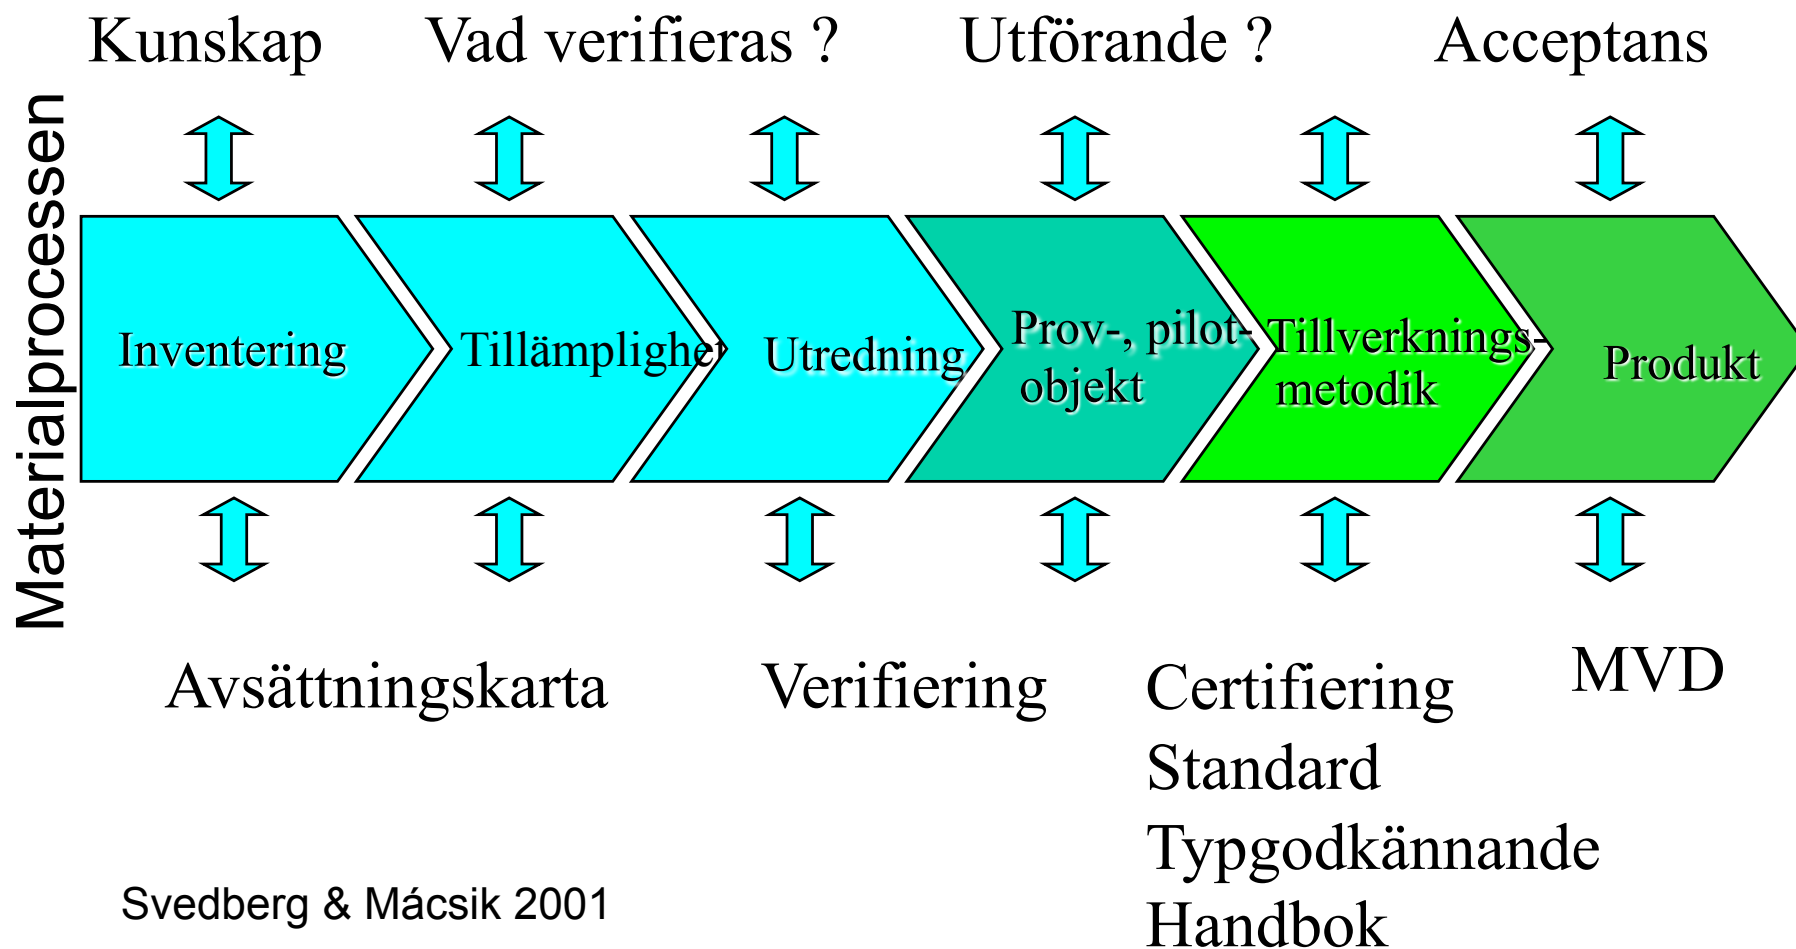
Kunskap Vad verifieras ? Utförande ? Acceptans

Materialprocessen

Inventering

Tillämplighet

Utredning

Prov-, pilot-objekt

Tillverknings-metodik

Produkt

Avsättningskarta

Verifiering

Certifiering
Standard
Typgodkännande
Handbok

MVD

Svedberg & Mácsik 2001